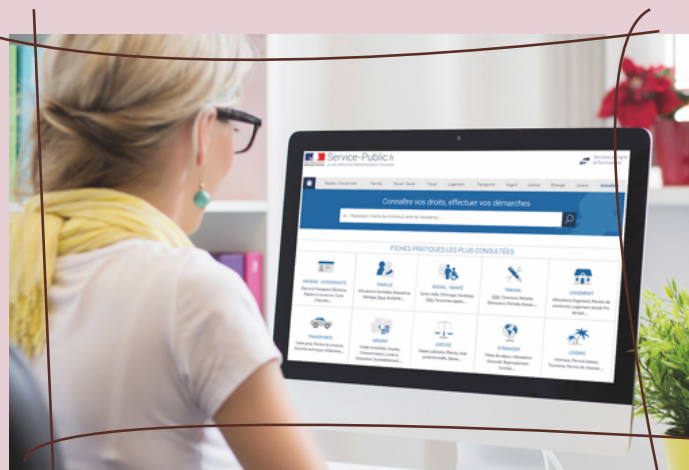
Service-Public.fr

Connaître vos droits, effectuer vos démarches

FICHES PRATIQUES LES PLUS CONSULTÉES

PAPIERS - CITOYENNETÉ

FAMILLE

SOCIAL - SANTÉ

TRAVAIL

LOGEMENT

TRANSPORTS

ARGENT

JUSTICE

ÉTRANGER

LOISIRS